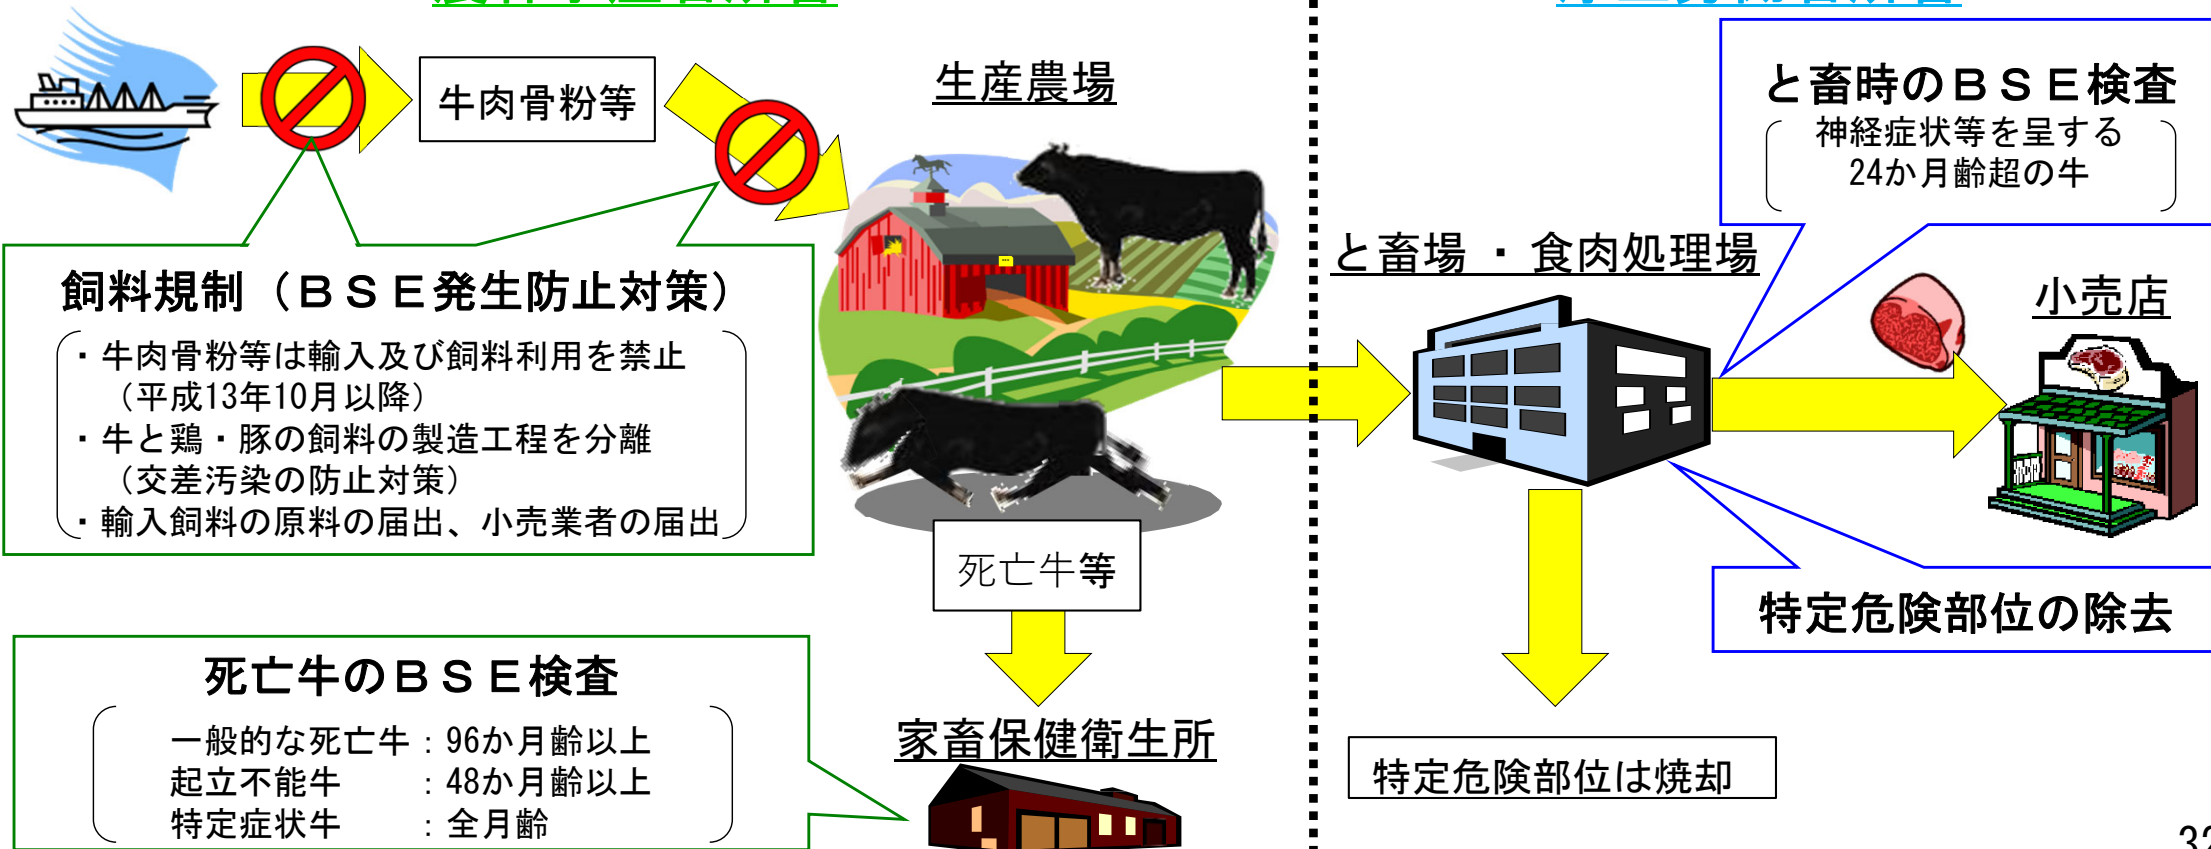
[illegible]

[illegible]

牛肉骨粉等

生産農場

と畜時のＢＳＥ検査
神経症状等を呈する
24か月齢超の牛

と畜場 ・ 食肉処理場

小売店

飼料規制（ＢＳＥ発生防止対策）
・牛肉骨粉等は輸入及び飼料利用を禁止
（平成13年10月以降）
・牛と鶏・豚の飼料の製造工程を分離
（交差汚染の防止対策）
・輸入飼料の原料の届出、小売業者の届出

死亡牛等

特定危険部位の除去

死亡牛のＢＳＥ検査
一般的な死亡牛：96か月齢以上
起立不能牛　　：48か月齢以上
特定症状牛　　：全月齢

家畜保健衛生所

特定危険部位は焼却

3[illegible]